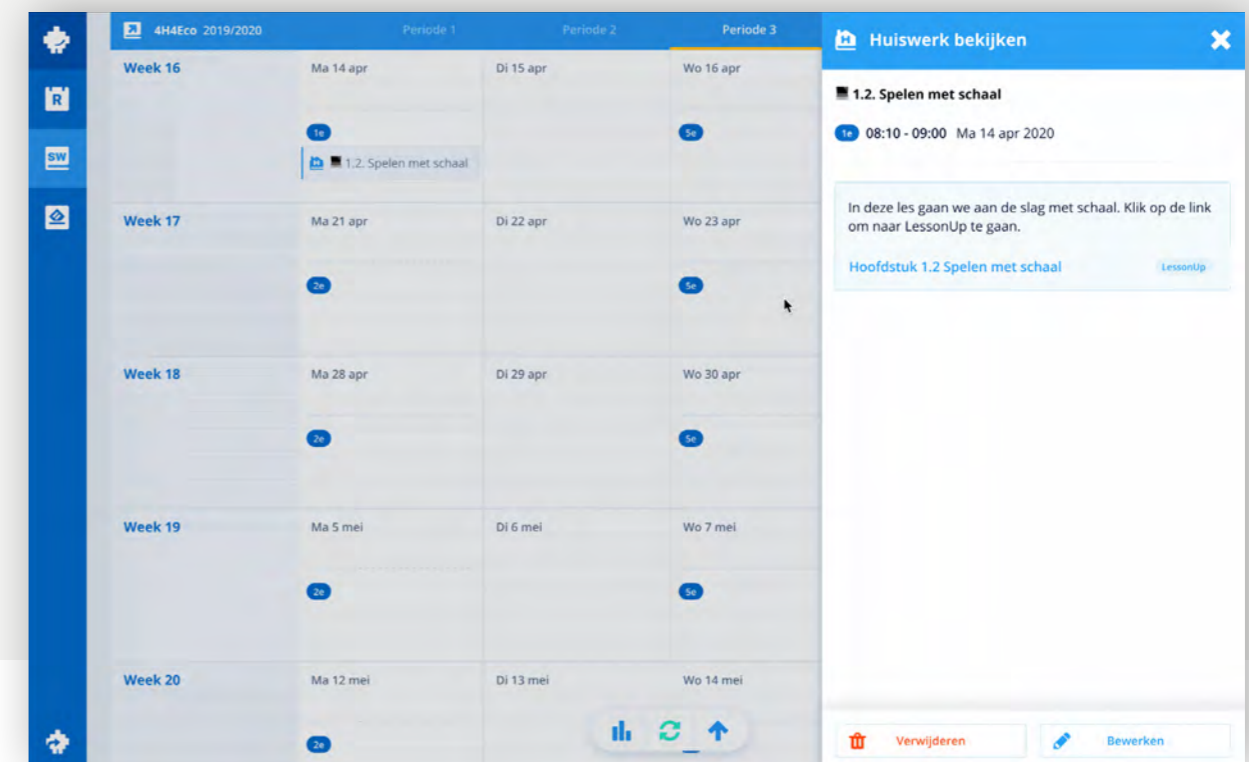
R

SW

4H4Eco 2019/2020 Periode 1 Periode 2 Periode 3

| Week 16 | Ma 14 apr | Di 15 apr | Wo 16 apr |
|---|---|---|---|
| | 1e 1.2. Spelen met schaal | | 5e |
| Week 17 | Ma 21 apr | Di 22 apr | Wo 23 apr |
| | 2e | | 5e |
| Week 18 | Ma 28 apr | Di 29 apr | Wo 30 apr |
| | 2e | | 5e |
| Week 19 | Ma 5 mei | Di 6 mei | Wo 7 mei |
| | 2e | | 5e |
| Week 20 | Ma 12 mei | Di 13 mei | Wo 14 mei |
| | 2e | | |

Huiswerk bekijken

1.2. Spelen met schaal

1e 08:10 - 09:00 Ma 14 apr 2020

In deze les gaan we aan de slag met schaal. Klik op de link om naar LessonUp te gaan.

Hoofdstuk 1.2 Spelen met schaal LessonUp

Verwijderen

Bewerken